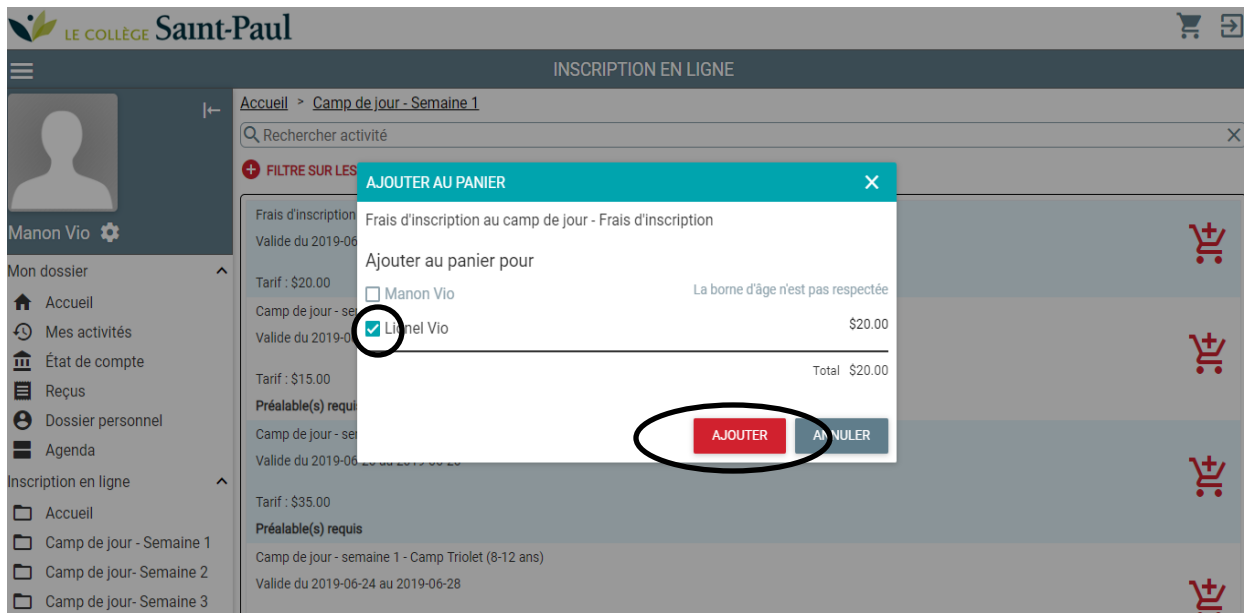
LE COLLÈGE Saint-Paul

INSCRIPTION EN LIGNE

Manon Vio

Mon dossier
Accueil
Mes activités
État de compte
Reçus
Dossier personnel
Agenda
Inscription en ligne
Accueil
Camp de jour - Semaine 1
Camp de jour- Semaine 2
Camp de jour- Semaine 3

Accueil > Camp de jour - Semaine 1

Rechercher activité

FILTRE SUR LES

Frais d'inscription
Valide du 2019-06
Tarif : $20.00

Camp de jour - se
Valide du 2019-0
Tarif : $15.00
Préalable(s) requi

Camp de jour - se
Valide du 2019-06 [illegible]
Tarif : $35.00
Préalable(s) requis

Camp de jour - semaine 1 - Camp Triolet (8-12 ans)
Valide du 2019-06-24 au 2019-06-28

AJOUTER AU PANIER
Frais d'inscription au camp de jour - Frais d'inscription
Ajouter au panier pour
Manon Vio La borne d'âge n'est pas respectée
L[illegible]nel Vio $20.00
Total $20.00
AJOUTER
A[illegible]NULER